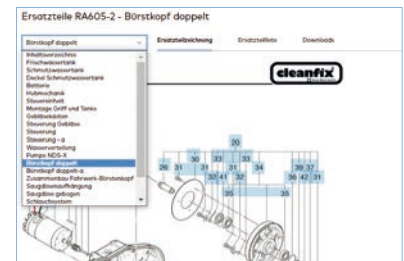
Ersatzteile RA605-2 - Bürstkopf doppelt

Bürstkopf doppelt

Ersatzteilzeichnung
Ersatzteilliste
Downloads

Inhaltsverzeichnis
Frischwassertank
Schmutzwassertank
Deckel Schmutzwassertank
Batterie
Hubmechanik
Steuereinheit
Montage Griff und Tanks
Gebläsestation
Steuerung Gebläse
Steuerung
Steuerung - II
Wasserverteilung
Pumpe NDS-X
Bürstkopf doppelt
Bürstkopf doppelt - II
Zusammenbau Fahrwerk-Bürstkopf
Saugdüsenaufhängung
Saugdüse gebogen
Schlauchsystem

cleanfix

20
26
30
33
33
31
37
31
31
34
32
41
32
35
33
39
37
36
42
31
35